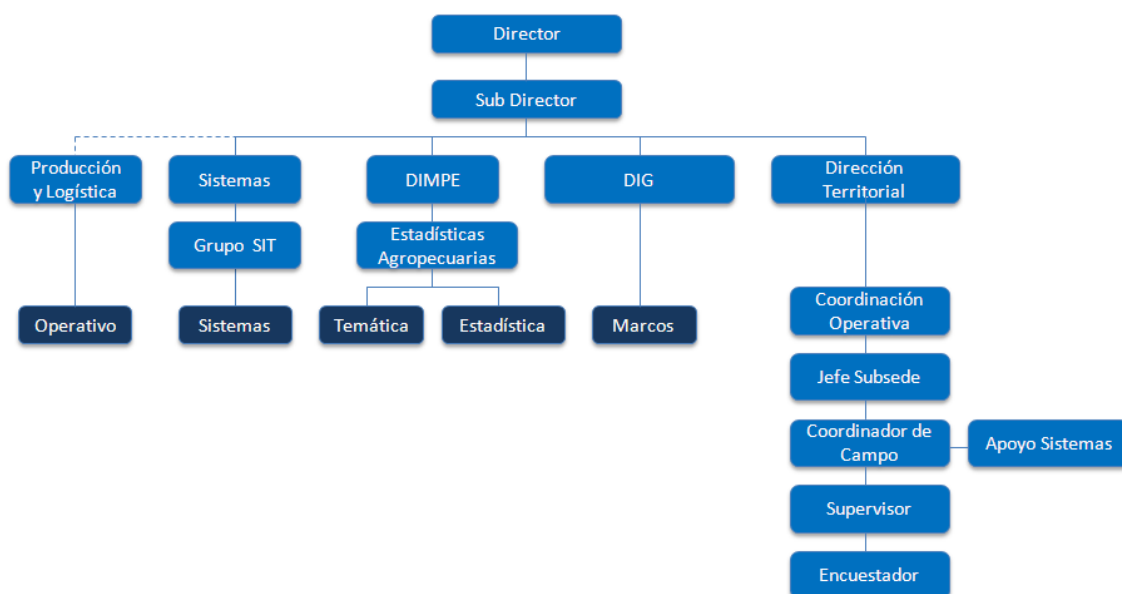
Director

Sub Director

Producción y Logística

Operativo

Sistemas

Grupo SIT

Sistemas

DIMPE

Estadísticas Agropecuarias

Temática

Estadística

DIG

Marcos

Dirección Territorial

Coordinación Operativa

Jefe Subsede

Coordinador de Campo

Apoyo Sistemas

Supervisor

Encuestador